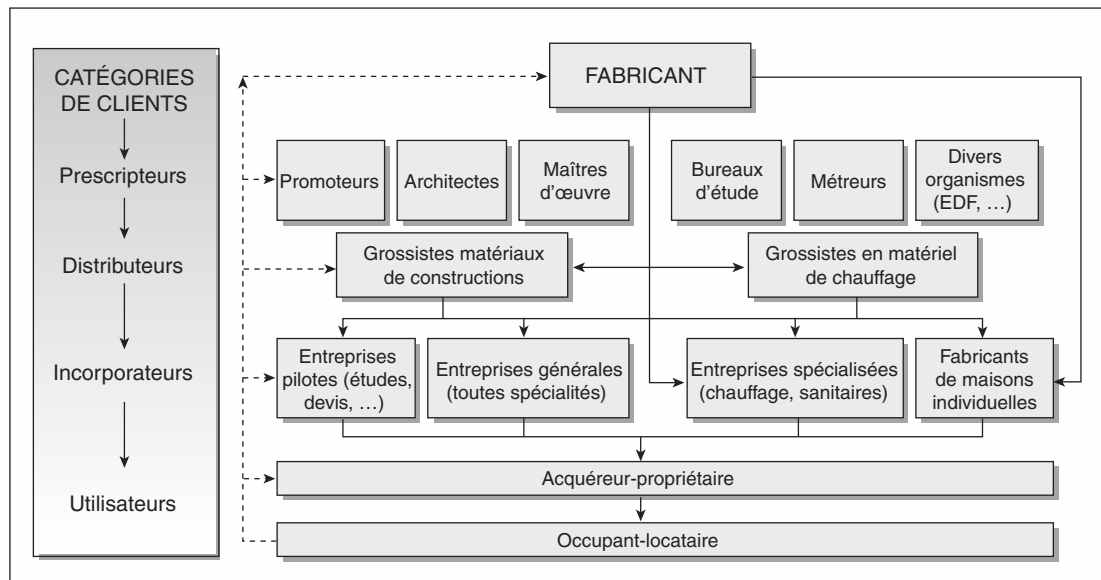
CATÉGORIES DE CLIENTS

Prescripteurs

Distributeurs

Incorporateurs

Utilisateurs

FABRICANT

Promoteurs

Architectes

Maîtres d'œuvre

Bureaux d'étude

Métreurs

Divers organismes (EDF, …)

Grossistes matériaux de constructions

Grossistes en matériel de chauffage

Entreprises pilotes (études, devis, …)

Entreprises générales (toutes spécialités)

Entreprises spécialisées (chauffage, sanitaires)

Fabricants de maisons individuelles

Acquéreur-propriétaire

Occupant-locataire